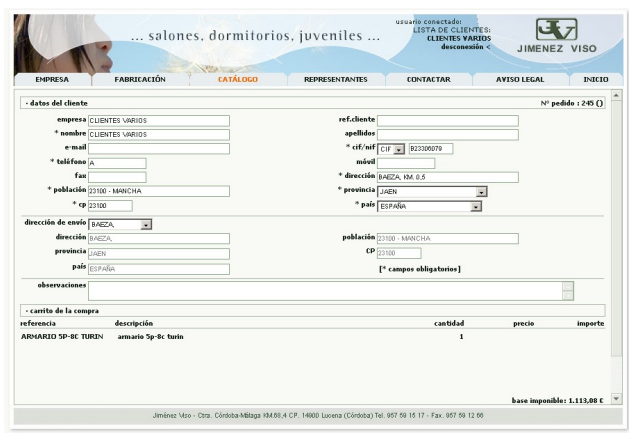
... salones, dormitorios, juveniles ...

usuario conectado:
LISTA DE CLIENTES:
CLIENTES VARIOS
desconexión <

JIMENEZ VISO

EMPRESA | FABRICACIÓN | CATÁLOGO | REPRESENTANTES | CONTACTAR | AVISO LEGAL | INICIO

- datos del cliente

Nº pedido : 245 ()

empresa CLIENTES VARIOS
* nombre CLIENTES VARIOS
e-mail
* teléfono A
fax
* población 23100 - MANCHA
* cp 23100

ref.cliente
apellidos
* cif/nif CIF B23306079
móvil
* dirección BAEZA, KM. 0.5
* provincia JAEN
* país ESPAÑA

dirección de envío BAEZA,
dirección BAEZA,
provincia JAEN
país ESPAÑA

población 23100 - MANCHA
CP 23100
[* campos obligatorios]

observaciones

- carrito de la compra

| referencia | descripción | cantidad | precio | importe |
|---|---|---|---|---|
| ARMARIO 5P-8C TURIN | armario 5p-8c turin | 1 | | |

base imponible: 1.113,08 €

Jiménez Viso - Ctra. Córdoba-Málaga KM.68,4 CP. 14900 Lucena (Córdoba) Tel. 957 50 15 17 - Fax. 957 50 12 66